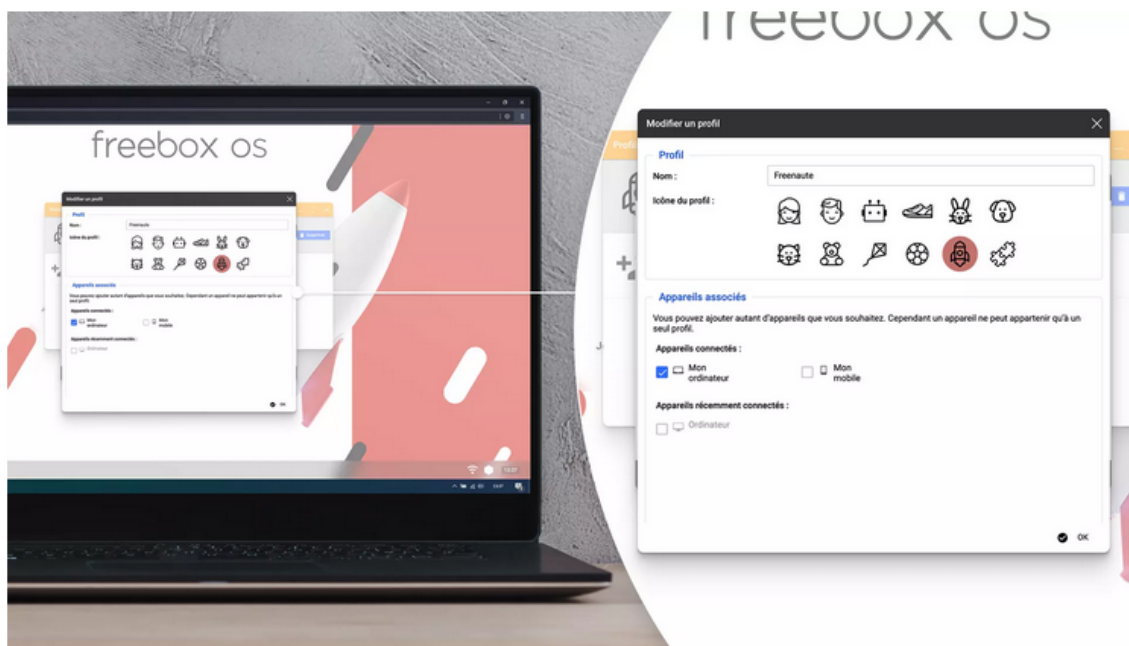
freebox os

Modifier un profil

Profil

Nom : Freenaute

Icône du profil :

Appareils associés

Vous pouvez ajouter autant d'appareils que vous souhaitez. Cependant un appareil ne peut appartenir qu'à un seul profil.

Appareils connectés :

Mon ordinateur

Mon mobile

Appareils récemment connectés :

Ordinateur

OK

freebox os

Modifier un profil

Profil

Nom : Freenaute

Icône du profil :

Appareils associés

Vous pouvez ajouter autant d'appareils que vous souhaitez. Cependant un appareil ne peut appartenir qu'à un seul profil.

Appareils connectés :

Mon ordinateur

Mon mobile

Appareils récemment connectés :

Ordinateur

OK